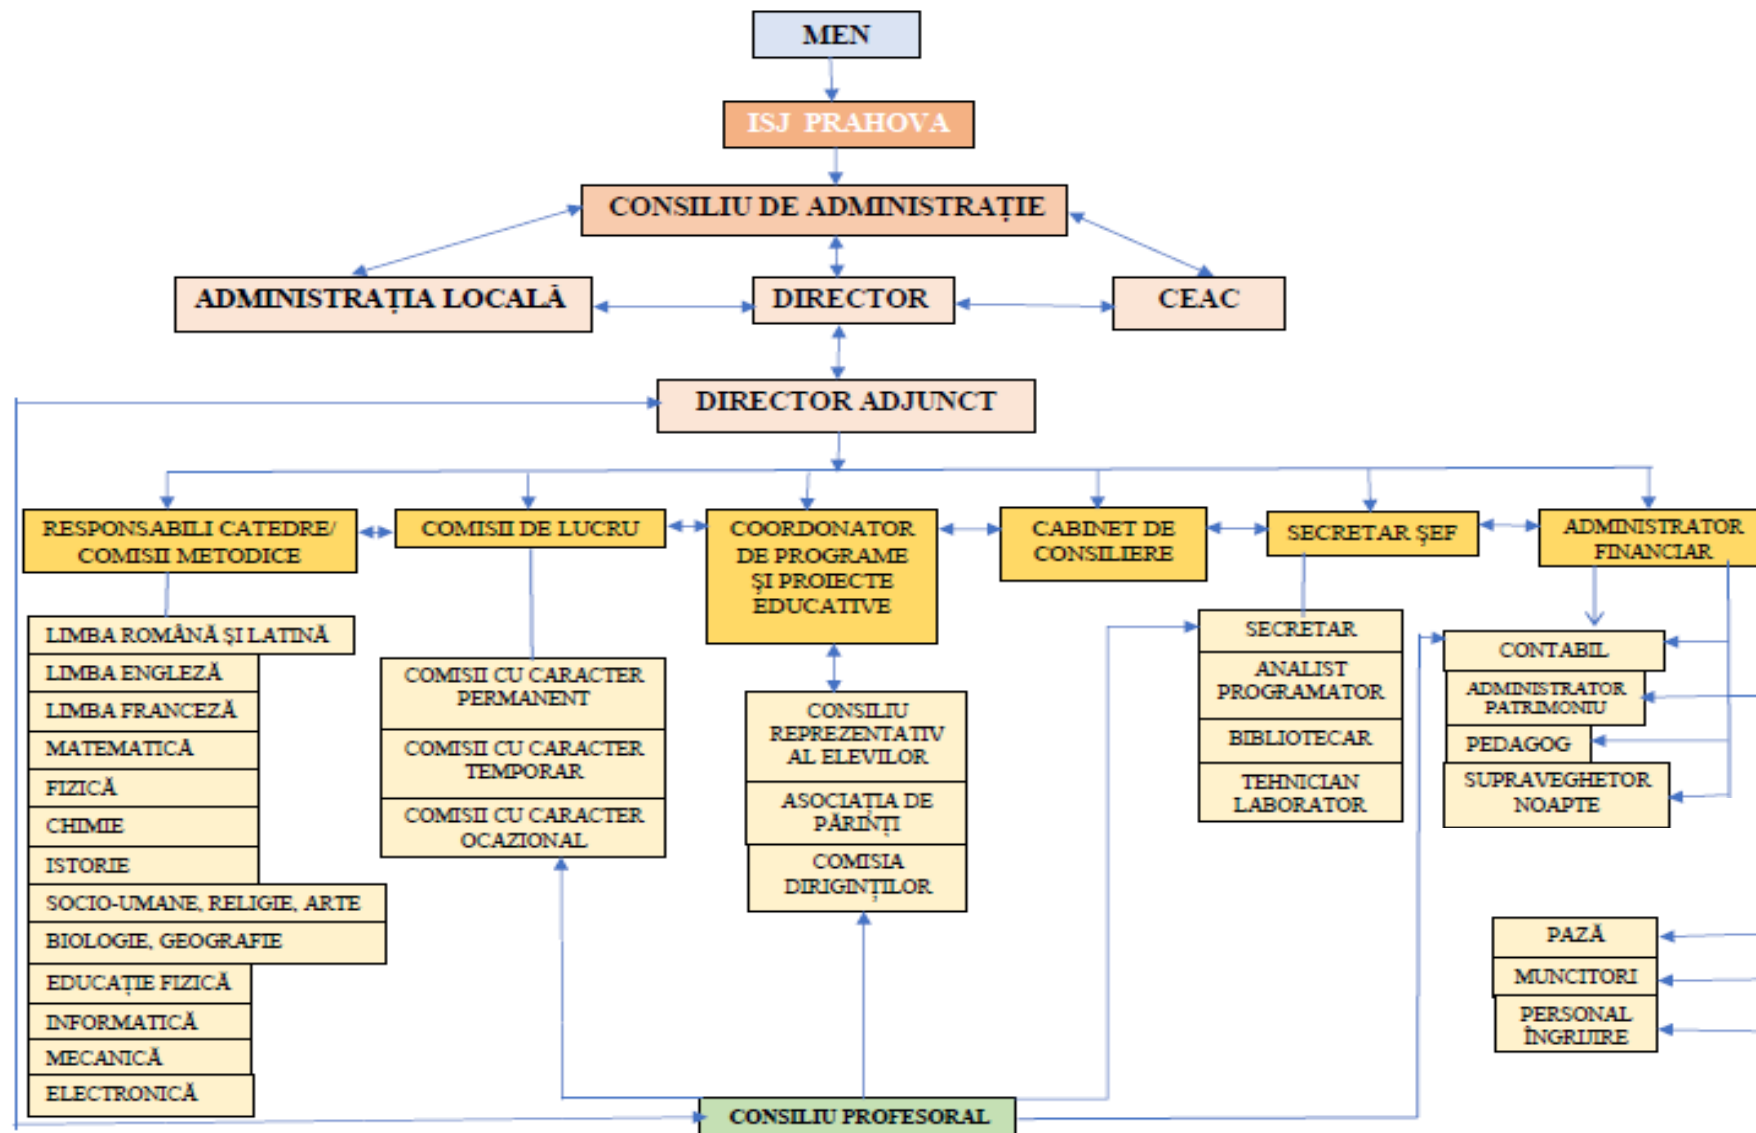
MEN

ISJ PRAHOVA

CONSILIU DE ADMINISTRAȚIE

ADMINISTRAȚIA LOCALĂ

DIRECTOR

CEAC

DIRECTOR ADJUNCT

RESPONSABILI CATEDRE/ COMISII METODICE

COMISII DE LUCRU

COORDONATOR DE PROGRAME ȘI PROIECTE EDUCATIVE

CABINET DE CONSILIERE

SECRETAR ȘEF

ADMINISTRATOR FINANCIAR

LIMBA ROMÂNĂ ȘI LATINĂ

LIMBA ENGLEZĂ

LIMBA FRANCEZĂ

MATEMATICĂ

FIZICĂ

CHIMIE

ISTORIE

SOCIO-UMANE, RELIGIE, ARTE

BIOLOGIE, GEOGRAFIE

EDUCAȚIE FIZICĂ

INFORMATICĂ

MECANICĂ

ELECTRONICĂ

COMISII CU CARACTER PERMANENT

COMISII CU CARACTER TEMPORAR

COMISII CU CARACTER OCAZIONAL

CONSILIU REPREZENTATIV AL ELEVILOR

ASOCIAȚIA DE PĂRINȚI

COMISIA DIRIGINȚILOR

SECRETAR

ANALIST PROGRAMATOR

BIBLIOTECAR

TEHNICIAN LABORATOR

CONTABIL

ADMINISTRATOR PATRIMONIU

PEDAGOG

SUPRAVEGHETOR NOAPTE

PAZĂ

MUNCITORI

PERSONAL ÎNGRIJIRE

CONSILIU PROFESORAL